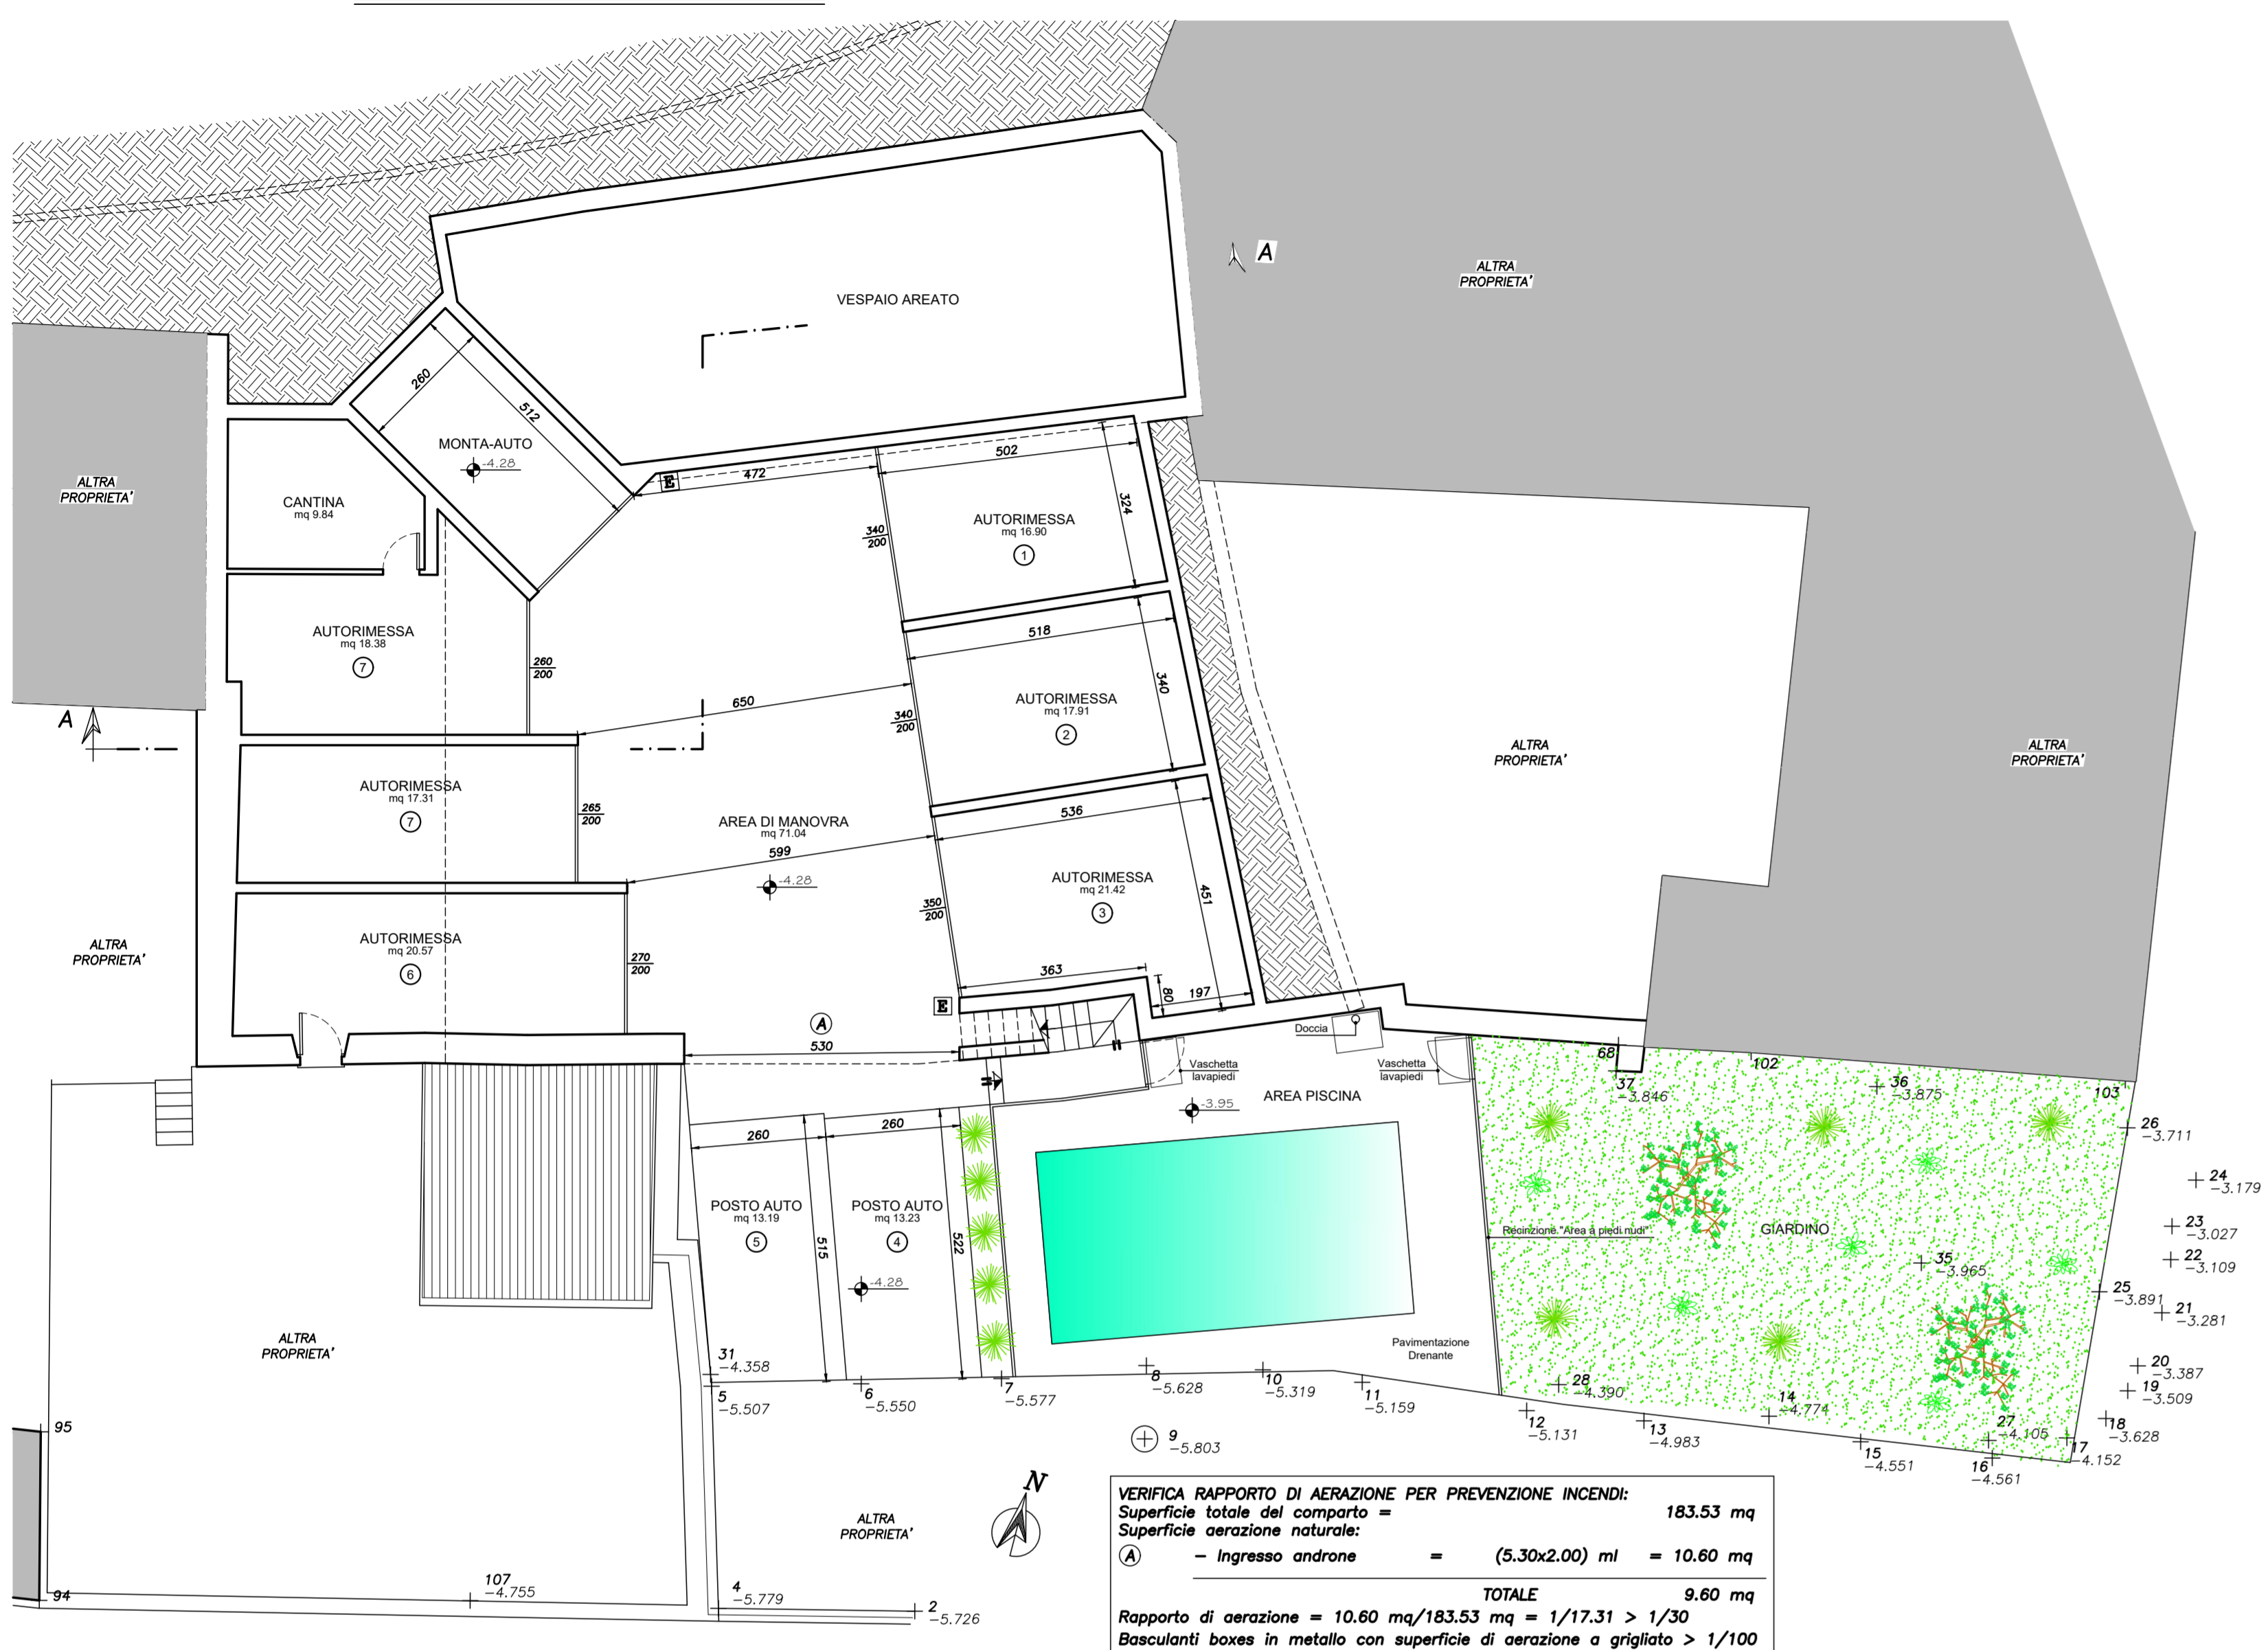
A
ALTRA PROPRIETA'

VESPAIO AREATO

260
512
MONTA-AUTO
-4.28

ALTRA PROPRIETA'

CANTINA
mq 9.84

E
472
502
324

340
200

AUTORIMESSA
mq 16.90
1

AUTORIMESSA
mq 18.38
7

260
200

518
340
AUTORIMESSA
mq 17.91
2

A
650
340
200

ALTRA PROPRIETA'

ALTRA PROPRIETA'

AUTORIMESSA
mq 17.31
7

265
200

AREA DI MANOVRA
mq 71.04

536
AUTORIMESSA
mq 21.42
3

599
-4.28
451

350
200

ALTRA PROPRIETA'

AUTORIMESSA
mq 20.57
6

270
200

363
80
197

E
A
530

Doccia
Vaschetta lavapiedi
Vaschetta lavapiedi
AREA PISCINA
-3.95

68
102
103
37
-3.846
36
-3.875
26
-3.711
24
-3.179
23
-3.027
22
-3.109

260
260
POSTO AUTO
mq 13.19
5
515
POSTO AUTO
mq 13.23
4
-4.28
522

Recinzione "Area a piedi nudi"
GIARDINO
35
-3.965
25
-3.891
21
-3.281
20
-3.387
19
-3.509

ALTRA PROPRIETA'

Pavimentazione Drenante

31
-4.358
5
-5.507
6
-5.550
7
-5.577
8
-5.628
10
-5.319
11
-5.159
28
-4.390
14
-4.774
27
-4.105
18
-3.628
17
-4.152
12
-5.131
13
-4.983
15
-4.551
16
-4.561
9
-5.803

95
94
107
-4.755
4
-5.779
2
-5.726

ALTRA PROPRIETA'
N

VERIFICA RAPPORTO DI AERAZIONE PER PREVENZIONE INCENDI:
Superficie totale del comparto = 183.53 mq
Superficie aerazione naturale:
A - Ingresso androne = (5.30x2.00) ml = 10.60 mq
TOTALE 9.60 mq
Rapporto di aerazione = 10.60 mq/183.53 mq = 1/17.31 > 1/30
Basculanti boxes in metallo con superficie di aerazione a grigliato > 1/100